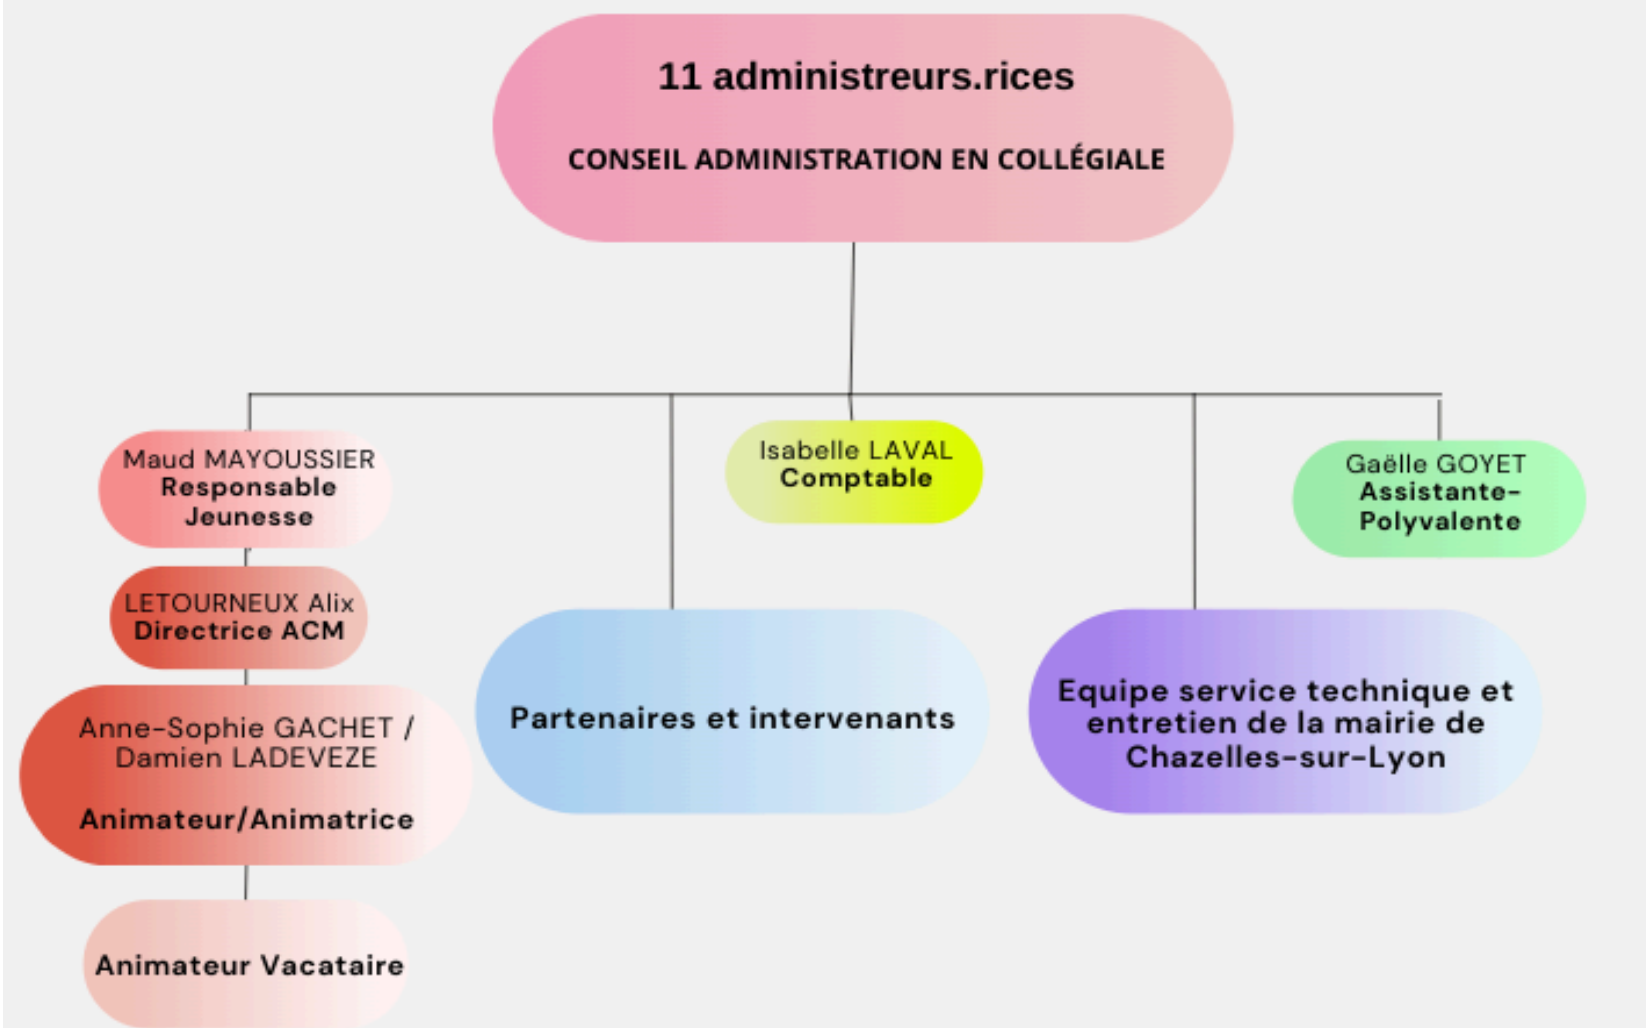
11 administreurs.rices

CONSEIL ADMINISTRATION EN COLLÉGIALE

Maud MAYOUSSIER
Responsable Jeunesse

Isabelle LAVAL
Comptable

Gaëlle GOYET
Assistante-Polyvalente

LETOURNEUX Alix
Directrice ACM

Anne-Sophie GACHET / Damien LADEVEZE

Animateur/Animatrice

Animateur Vacataire

Partenaires et intervenants

Equipe service technique et entretien de la mairie de Chazelles-sur-Lyon